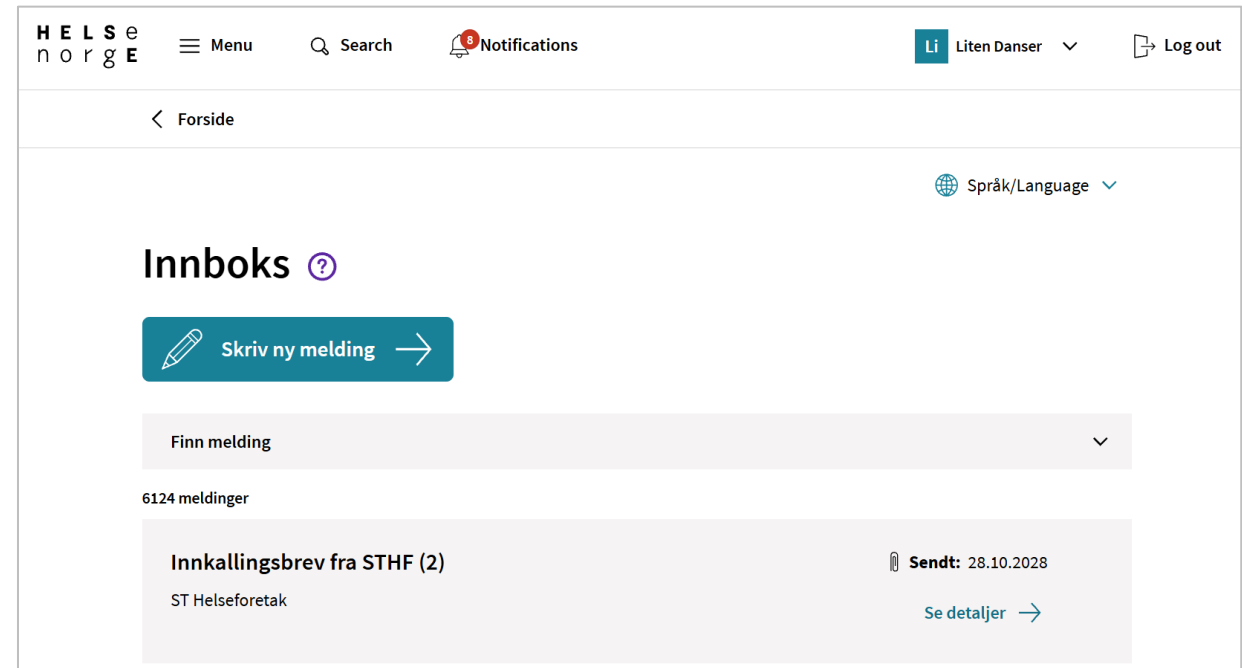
H E L S e
n o r g E

Menu

Search

8 Notifications

Li Liten Danser

Log out

Forside

Språk/Language

Innboks ?

Skriv ny melding

Finn melding

6124 meldinger

Innkallingsbrev fra STHF (2)

ST Helseforetak

Sendt: 28.10.2028

Se detaljer